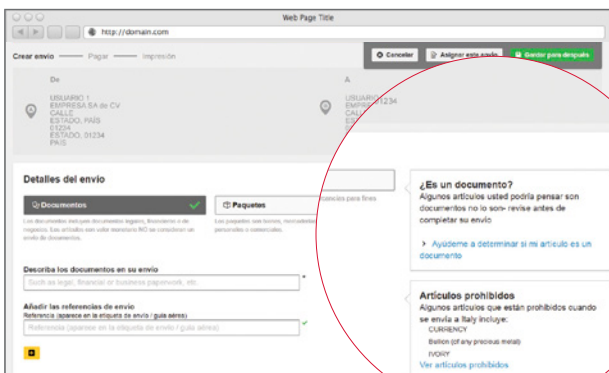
Web Page Title

http://domain.com

Crear envío —— Pagar —— Impresión

Cancelar

Asignar este envío

Guardar para después

De

USUARIO 1
EMPRESA SA de CV
CALLE
ESTADO, PAÍS
01234
ESTADO, 01234
PAÍS

A

USUARIO
EMPR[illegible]1234
CALL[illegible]
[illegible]

Detalles del envío

Documentos

Paquetes

Los documentos son documentos legales, financieros o de negocios. Los artículos con valor monetario NO se consideran un envío de documentos.

Los paquetes son bienes, mercancías personales o comerciales.

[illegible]ciones para fines

Describa los documentos en su envío

Such as legal, financial or business paperwork, etc.

Añadir las referencias de envío

Referencia (aparece en la etiqueta de envío / guía aérea)

Referencia (aparece en la etiqueta de envío / guía aérea)

¿Es un documento?

Algunos artículos usted podría pensar son documentos no lo son- revise antes de completar su envío

Ayúdeme a determinar si mi artículo es un documento

Artículos prohibidos

Algunos artículos que están prohibidos cuando se envía a Italy incluye:

CURRENCY

Bullion (of any precious metal)

IVORY

Ver artículos prohibidos